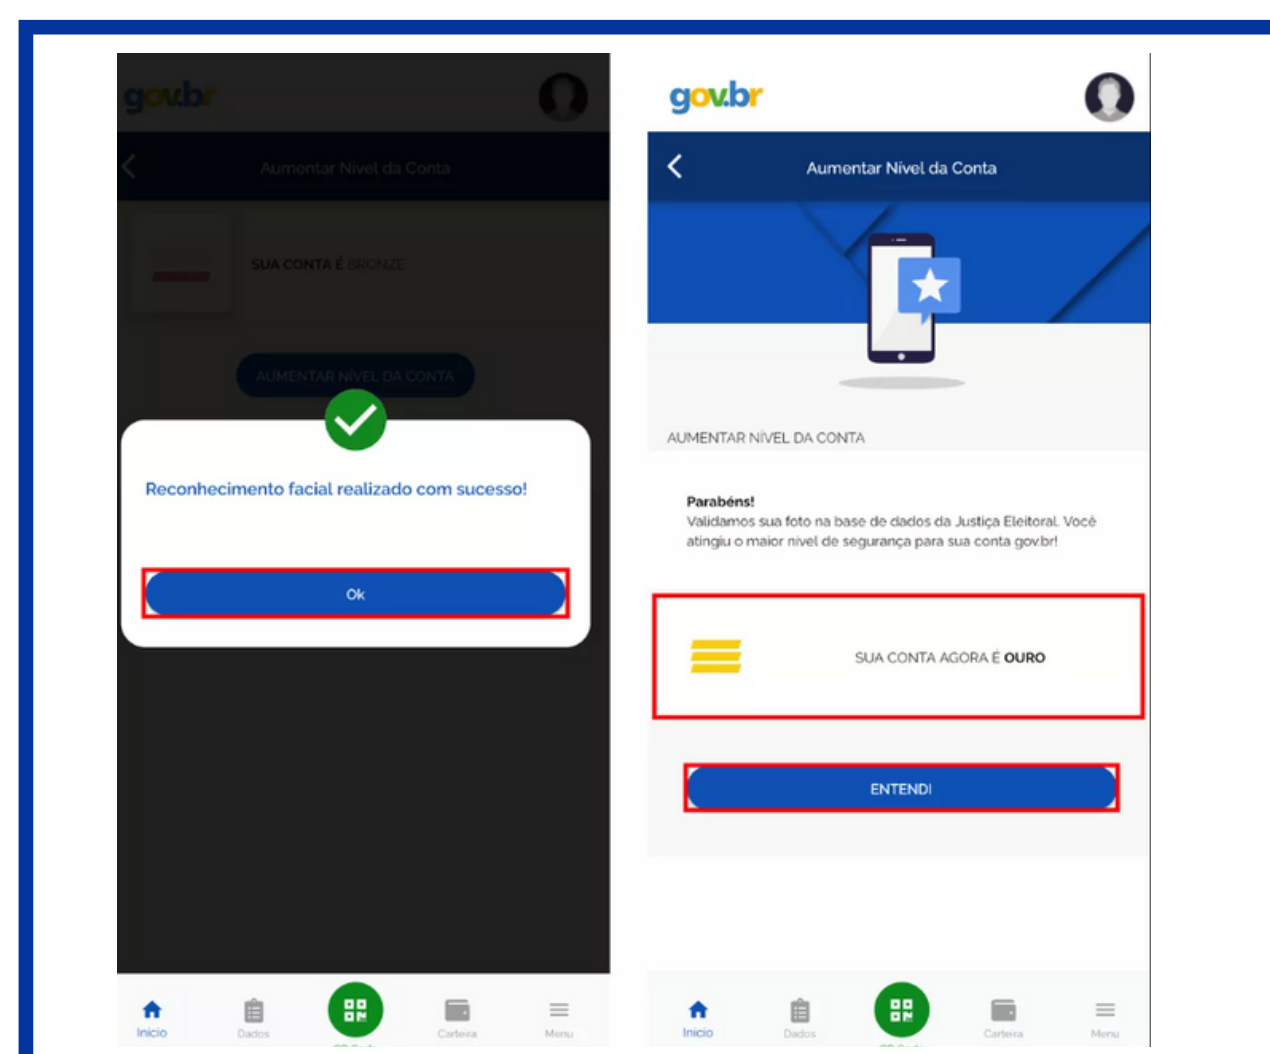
gov.br

Aumentar Nível da Conta

SUA CONTA É BRONZE

AUMENTAR NÍVEL DA CONTA

Reconhecimento facial realizado com sucesso!

Ok

Início Dados Carteira Menu

gov.br

Aumentar Nível da Conta

AUMENTAR NÍVEL DA CONTA

Parabéns!
Validamos sua foto na base de dados da Justiça Eleitoral. Você atingiu o maior nível de segurança para sua conta gov.br!

SUA CONTA AGORA É OURO

ENTENDI

Início Dados Carteira Menu